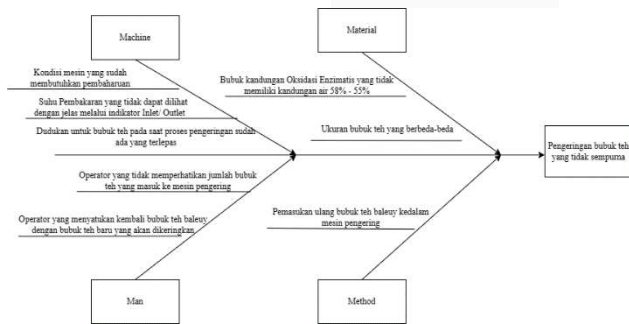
Machine

Material

Kondisi mesin yang sudah membutuhkan pembaharuan

Suhu Pembakaran yang tidak dapat dilihat dengan jelas melalui indikator Inlet/ Outlet

Dudukan untuk bubuk teh pada saat proses pengeringan sudah ada yang terlepas

Bubuk kandungan Oksidasi Enzimatis yang tidak memiliki kandungan air 58% - 55%

Ukuran bubuk teh yang berbeda-beda

Pengeringan bubuk teh yang tidak sempurna

Operator yang tidak memperhatikan jumlah bubuk teh yang masuk ke mesin pengering

Operator yang menyatukan kembali bubuk teh baleuy dengan bubuk teh baru yang akan dikeringkan

Pemasukan ulang bubuk teh baleuy kedalam mesin pengering

Man

Method